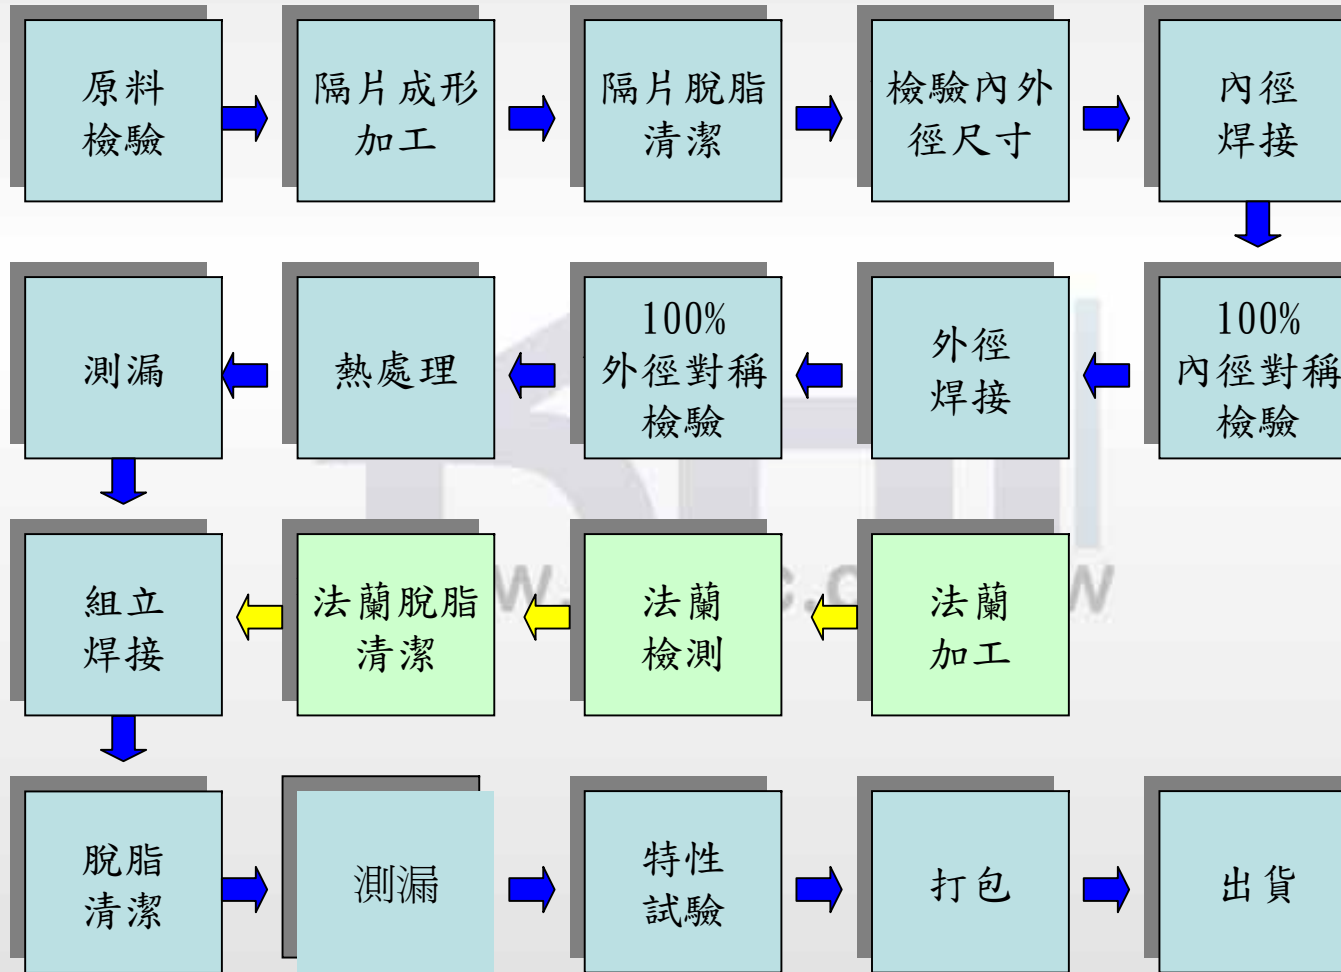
原料
檢驗

隔片成形
加工

隔片脫脂
清潔

檢驗內外
徑尺寸

內徑
焊接

100%
內徑對稱
檢驗

外徑
焊接

100%
外徑對稱
檢驗

熱處理

測漏

組立
焊接

法蘭脫脂
清潔

法蘭
檢測

法蘭
加工

脫脂
清潔

測漏

特性
試驗

打包

出貨